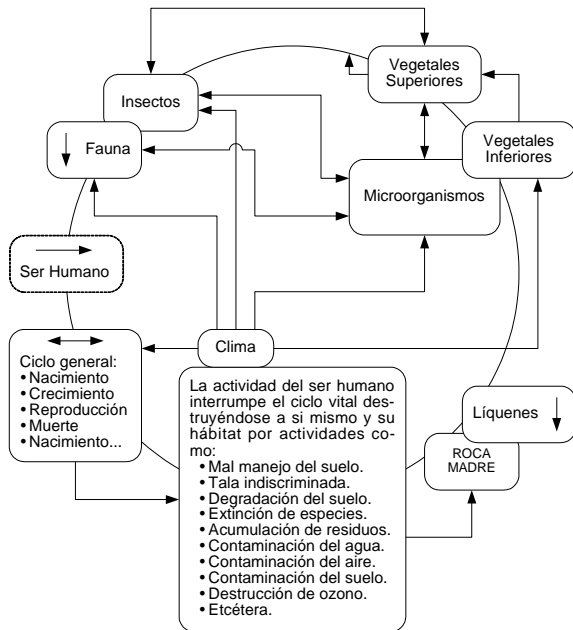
Vegetales Superiores

Insectos

Fauna

Vegetales Inferiores

Microorganismos

Ser Humano

Clima

Ciclo general:
• Nacimiento
• Crecimiento
• Reproducción
• Muerte
• Nacimiento...

La actividad del ser humano interrumpe el ciclo vital destruyéndose a si mismo y su hábitat por actividades como:
• Mal manejo del suelo.
• Tala indiscriminada.
• Degradación del suelo.
• Extinción de especies.
• Acumulación de residuos.
• Contaminación del agua.
• Contaminación del aire.
• Contaminación del suelo.
• Destrucción de ozono.
• Etcétera.

Líquenes

ROCA MADRE